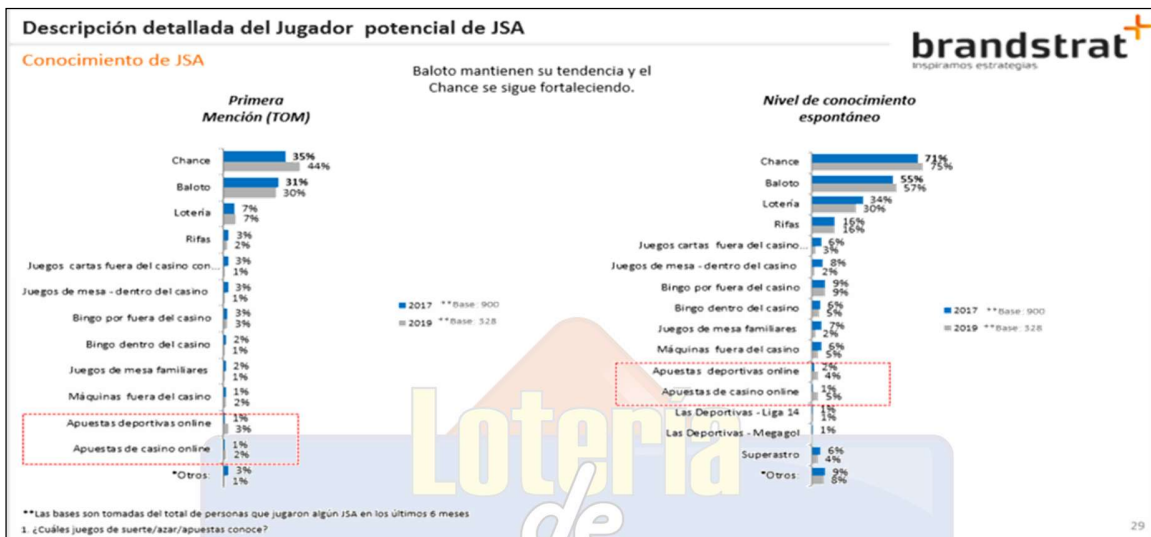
Descripción detallada del Jugador potencial de JSA

Conocimiento de JSA

brandstrat
Inspiramos estrategias

Baloto mantienen su tendencia y el Chance se sigue fortaleciendo.

Primera Mención (TOM)

| | 2017 | 2019 |
|---|---|---|
| Chance | 35% | 44% |
| Baloto | 31% | 30% |
| Lotería | 7% | 7% |
| Rifas | 3% | 2% |
| Juegos cartas fuera del casino con... | 3% | 1% |
| Juegos de mesa - dentro del casino | 3% | 1% |
| Bingo por fuera del casino | 3% | 3% |
| Bingo dentro del casino | 2% | 1% |
| Juegos de mesa familiares | 2% | 1% |
| Máquinas fuera del casino | 1% | 2% |
| Apuestas deportivas online | 1% | 3% |
| Apuestas de casino online | 1% | 2% |
| *Otros: | 3% | 1% |

2017 **Base: 900
2019 **Base: 328

Nivel de conocimiento espontáneo

| | 2017 | 2019 |
|---|---|---|
| Chance | 71% | 75% |
| Baloto | 55% | 57% |
| Lotería | 34% | 30% |
| Rifas | 16% | 16% |
| Juegos cartas fuera del casino... | 6% | 3% |
| Juegos de mesa - dentro del casino | 8% | 2% |
| Bingo por fuera del casino | 9% | 9% |
| Bingo dentro del casino | 6% | 5% |
| Juegos de mesa familiares | 7% | 2% |
| Máquinas fuera del casino | 6% | 5% |
| Apuestas deportivas online | 2% | 4% |
| Apuestas de casino online | 1% | 5% |
| Las Deportivas - Liga 14 | 1% | 1% |
| Las Deportivas - Megagol | 1% | |
| Superastro | 6% | 4% |
| *Otros: | 9% | 8% |

2017 **Base: 900
2019 **Base: 328

Lotería de

**Las bases son tomadas del total de personas que jugaron algún JSA en los últimos 6 meses
1. ¿Cuáles juegos de suerte/azar/apuestas conoce?

29